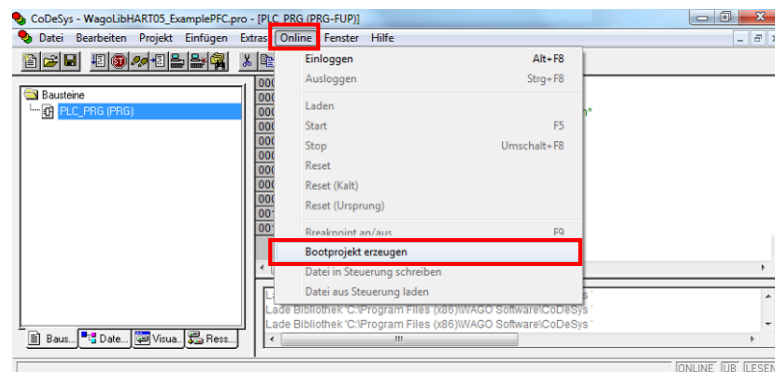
CoDeSys - WagoLibHART05_ExamplePFC.pro - [PLC_PRG (PRG-FUP)]

Datei Bearbeiten Projekt Einfügen Extras Online Fenster Hilfe

Bausteine
PLC_PRG (PRG)

Einloggen Alt+F8
Ausloggen Strg+F8
Laden
Start F5
Stop Umschalt+F8
Reset
Reset (Kalt)
Reset (Ursprung)
Breakpoint an/aus F9
Bootprojekt erzeugen
Datei in Steuerung schreiben
Datei aus Steuerung laden

Lade Bibliothek 'C:\Program Files (x86)\WAGO Software\CoDeSys
Lade Bibliothek 'C:\Program Files (x86)\WAGO Software\CoDeSys

Baus... Date... Visua... Ress...

ONLINE ÜB LESEN